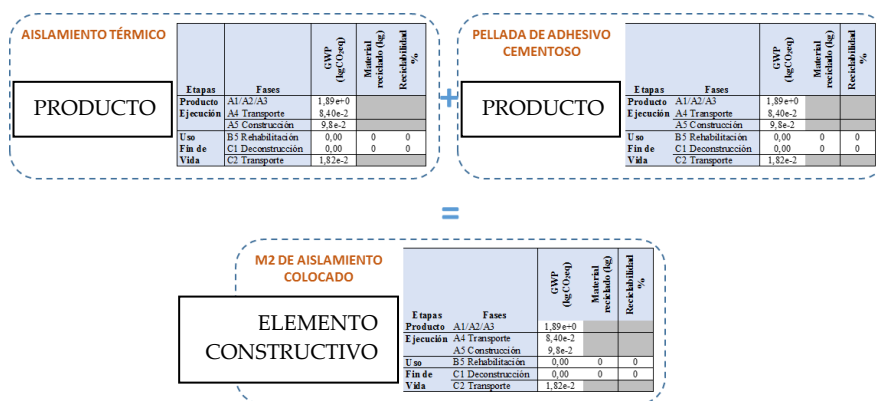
AISLAMIENTO TÉRMICO

PRODUCTO

| Etapas | Fases | GWP (kgCO₂eq) | Material reciclado (kg) | Reciclabilidad % |
|---|---|---|---|---|
| Producto | A1/A2/A3 | 1,89e+0 | | |
| Ejecución | A4 Transporte | 8,40e-2 | | |
| | A5 Construcción | 9,8e-2 | | |
| Uso | B5 Rehabilitación | 0,00 | 0 | 0 |
| Fin de | C1 Deconstrucción | 0,00 | 0 | 0 |
| Vida | C2 Transporte | 1,82e-2 | | |

+

PELLADA DE ADHESIVO CEMENTOSO

PRODUCTO

| Etapas | Fases | GWP (kgCO₂eq) | Material reciclado (kg) | Reciclabilidad % |
|---|---|---|---|---|
| Producto | A1/A2/A3 | 1,89e+0 | | |
| Ejecución | A4 Transporte | 8,40e-2 | | |
| | A5 Construcción | 9,8e-2 | | |
| Uso | B5 Rehabilitación | 0,00 | 0 | 0 |
| Fin de | C1 Deconstrucción | 0,00 | 0 | 0 |
| Vida | C2 Transporte | 1,82e-2 | | |

=

M2 DE AISLAMIENTO COLOCADO

ELEMENTO CONSTRUCTIVO

| Etapas | Fases | GWP (kgCO₂eq) | Material reciclado (kg) | Reciclabilidad % |
|---|---|---|---|---|
| Producto | A1/A2/A3 | 1,89e+0 | | |
| Ejecución | A4 Transporte | 8,40e-2 | | |
| | A5 Construcción | 9,8e-2 | | |
| Uso | B5 Rehabilitación | 0,00 | 0 | 0 |
| Fin de | C1 Deconstrucción | 0,00 | 0 | 0 |
| Vida | C2 Transporte | 1,82e-2 | | |